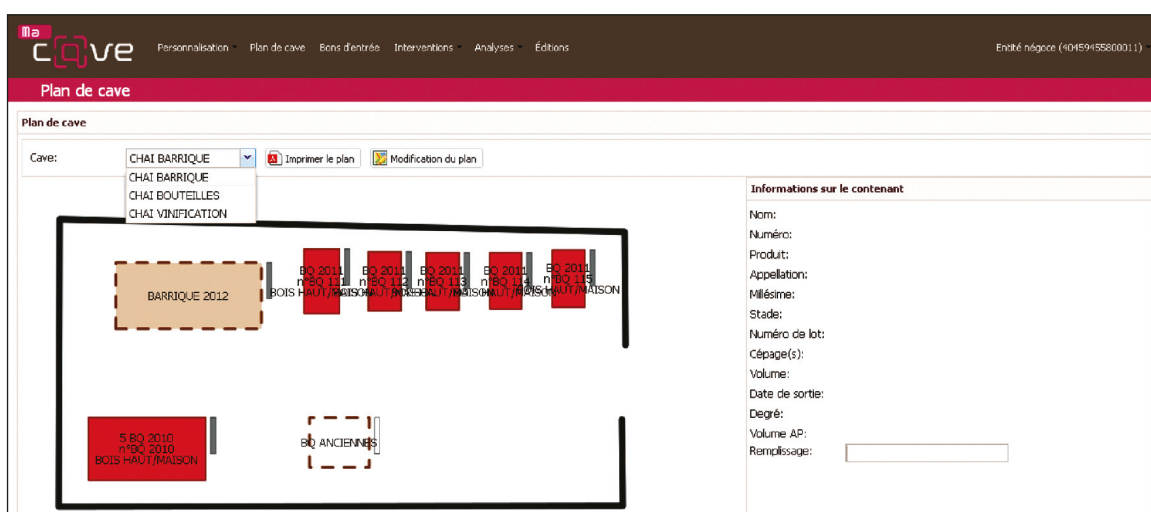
Ma c[a]ve Personnalisation Plan de cave Bons d'entrée Interventions Analyses Éditions Entité négoce (40459455800011)

Plan de cave

Plan de cave

Cave: CHAI BARRIQUE Imprimer le plan Modification du plan

CHAI BARRIQUE
CHAI BOUTEILLES
CHAI VINIFICATION

Informations sur le contenant

Nom:
Numéro:
Produit:
Appellation:
Millésime:
Stade:
Numéro de lot:
Cépage(s):
Volume:
Date de sortie:
Degré:
Volume AP:
Remplissage:

BARRIQUE 2012

BQ 2011 n°BQ 111 BOIS HAUT/MAISON

BQ 2011 n°BQ 112 BOIS HAUT/MAISON

BQ 2011 n°BQ 113 BOIS HAUT/MAISON

BQ 2011 n°BQ 114 BOIS HAUT/MAISON

BQ 2011 n°BQ 115 BOIS HAUT/MAISON

5 BQ 2010 n°BQ 2010 BOIS HAUT/MAISON

BQ ANCIENNES